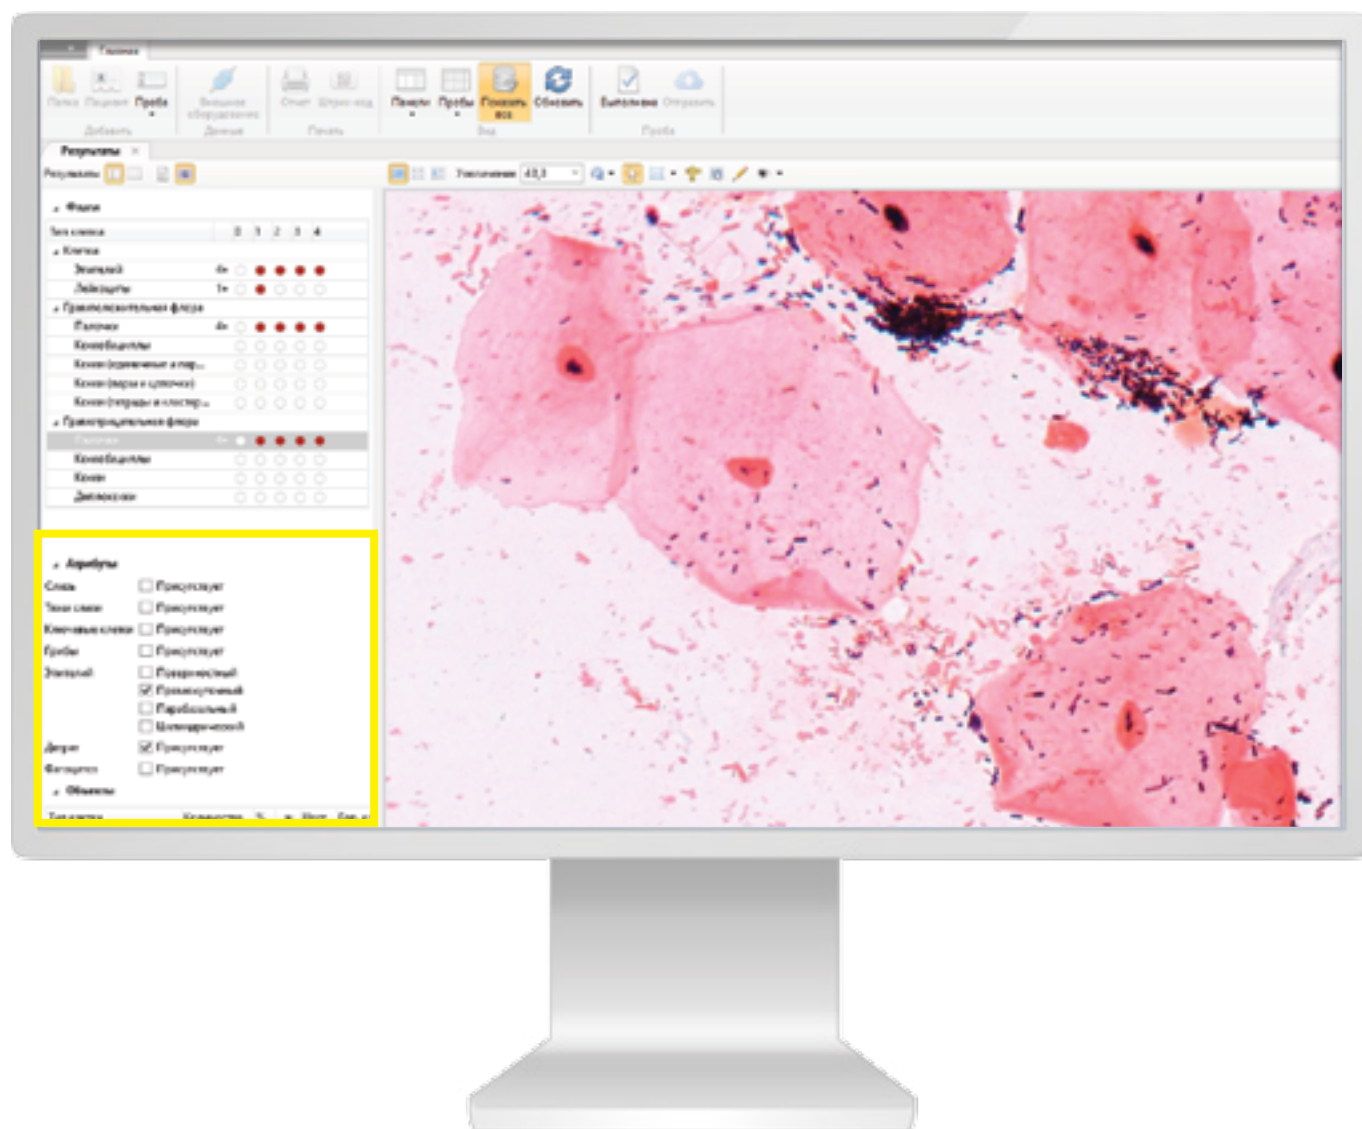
Главная

Папка Пациент Проба
Добавить

Внешнее оборудование
Данные

Отчет Штрих-код
Печать

Панели Пробы Показать все
Вид

Обновить

Выполнено Отправить
Проба

Результаты ×

Результаты

Увеличение 40,0

Флора

| Тип клетки | | 0 | 1 | 2 | 3 | 4 |
|---|---|---|---|---|---|---|
| Клетки | | | | | | |
| Эпителий | 4+ | | | | | |
| Лейкоциты | 1+ | | | | | |
| Грамположительная флора | | | | | | |
| Палочки | 4+ | | | | | |
| Коккобациллы | | | | | | |
| Кокки (единичные и пар... | | | | | | |
| Кокки (пары и цепочки) | | | | | | |
| Кокки (тетрады и кластер... | | | | | | |
| Грамотрицательная флора | | | | | | |
| Палочки | 4+ | | | | | |
| Коккобациллы | | | | | | |
| Кокки | | | | | | |
| Диплококки | | | | | | |

Атрибуты
Слизь Присутствует
Тени клеток Присутствует
Ключевые клетки Присутствует
Грибы Присутствует
Эпителий Поверхностный
Промежуточный
Парабазальный
Цилиндрический
Детрит Присутствует
Фагоцитоз Присутствует
Объекты
Тип клетки Количество % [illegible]